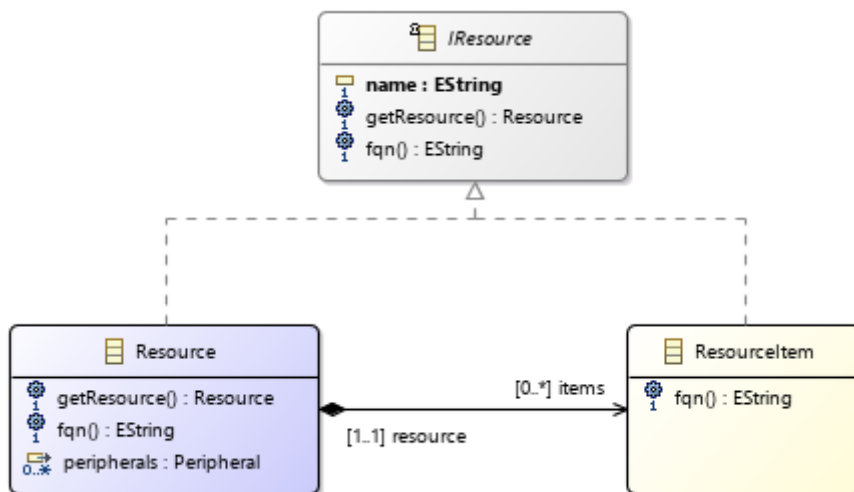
IResource

name : EString
getResource() : Resource
fqn() : EString

Resource

getResource() : Resource
fqn() : EString
peripherals : Peripheral

[0..*] items
[1..1] resource

ResourceItem

fqn() : EString